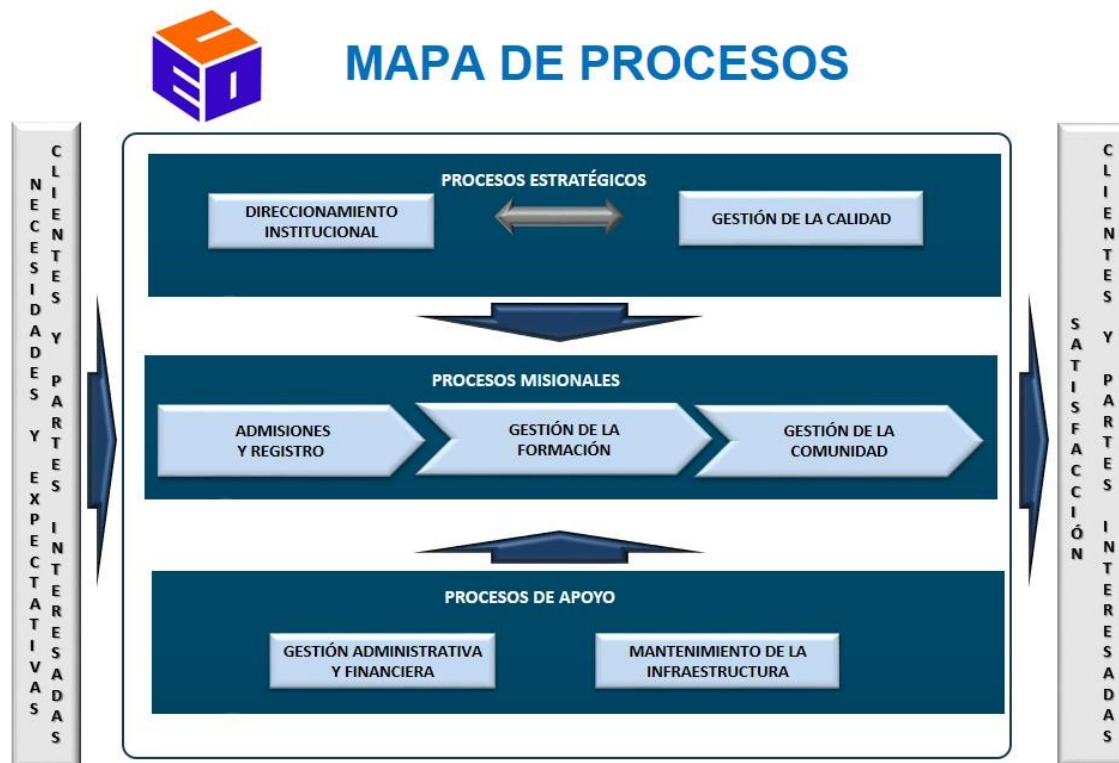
MAPA DE PROCESOS

NECESIDADES Y EXPECTATIVAS

CLIENTES Y PARTES INTERESADAS

PROCESOS ESTRATÉGICOS

DIRECCIONAMIENTO INSTITUCIONAL

GESTIÓN DE LA CALIDAD

PROCESOS MISIONALES

ADMISIONES Y REGISTRO

GESTIÓN DE LA FORMACIÓN

GESTIÓN DE LA COMUNIDAD

PROCESOS DE APOYO

GESTIÓN ADMINISTRATIVA Y FINANCIERA

MANTENIMIENTO DE LA INFRAESTRUCTURA

SATISFACCIÓN

CLIENTES Y PARTES INTERESADAS